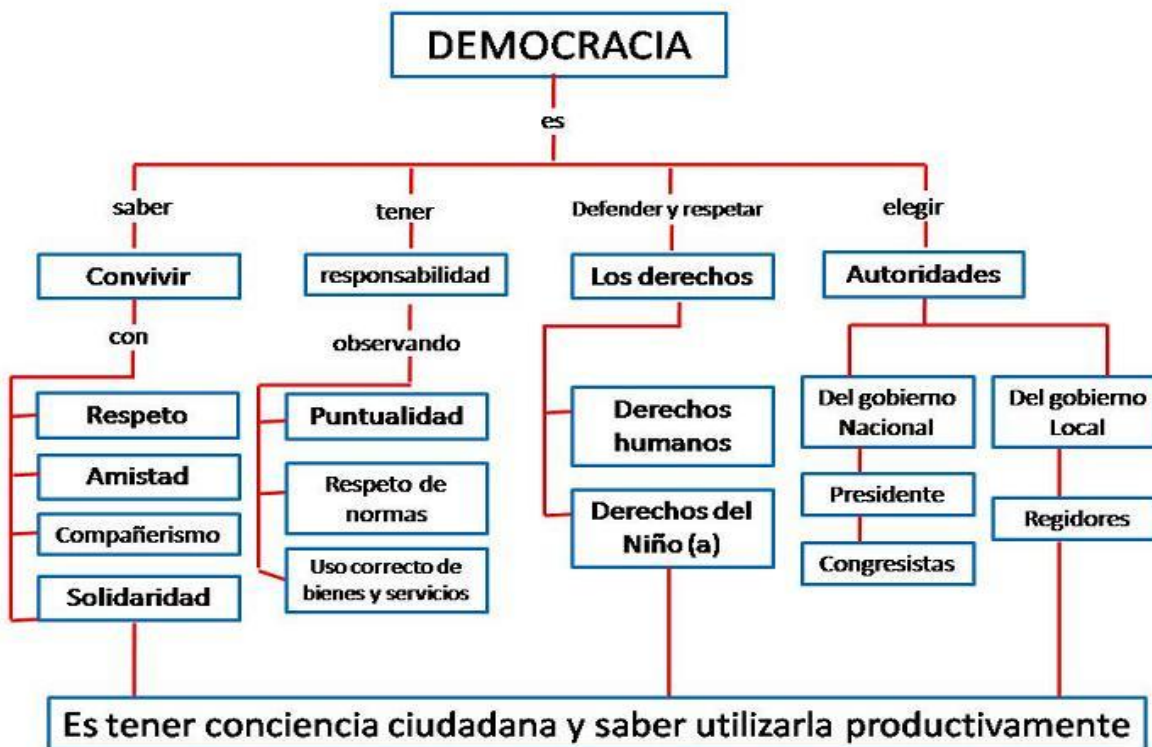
DEMOCRACIA

es

saber

Convivir

con

Respeto

Amistad

Compañerismo

Solidaridad

tener

responsabilidad

observando

Puntualidad

Respeto de normas

Uso correcto de bienes y servicios

Defender y respetar

Los derechos

Derechos humanos

Derechos del Niño (a)

elegir

Autoridades

Del gobierno Nacional

Presidente

Congresistas

Del gobierno Local

Regidores

Es tener conciencia ciudadana y saber utilizarla productivamente